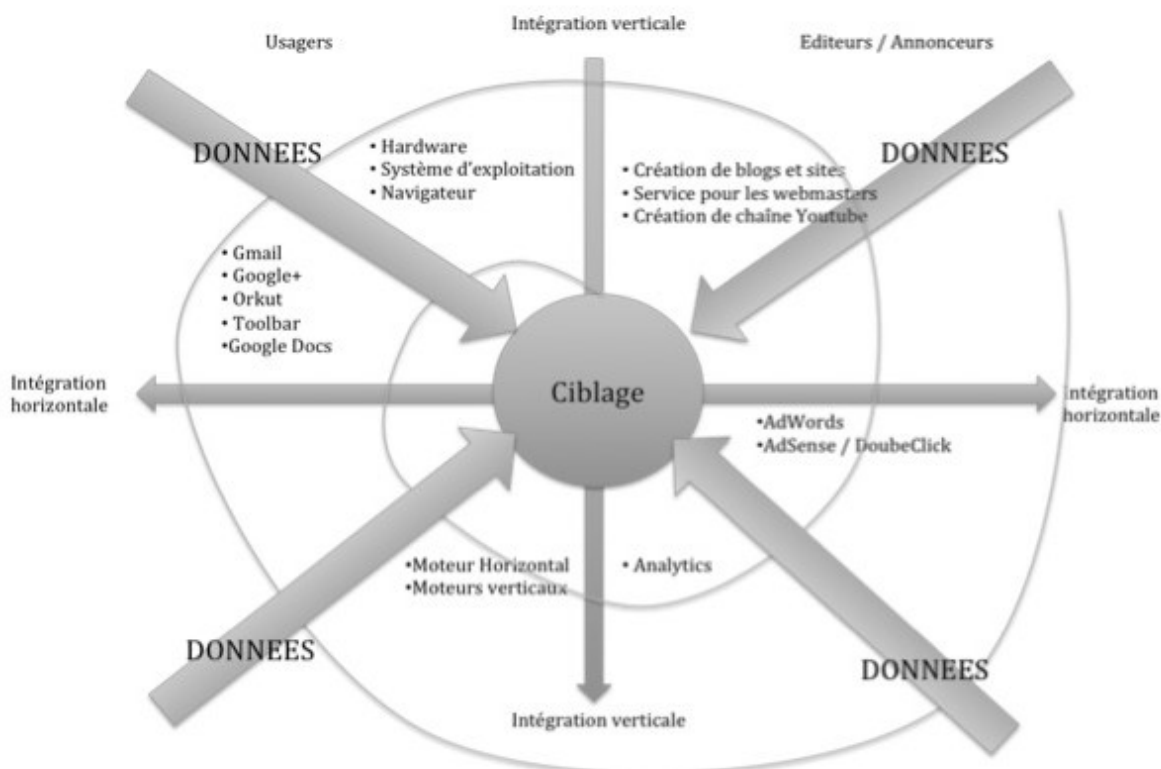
Usagers

Intégration verticale

Editeurs / Annonceurs

DONNEES

• Hardware
• Système d'exploitation
• Navigateur

• Création de blogs et sites
• Service pour les webmasters
• Création de chaîne Youtube

DONNEES

• Gmail
• Google+
• Orkut
• Toolbar
•Google Docs

Intégration horizontale

Ciblage

Intégration horizontale

•AdWords
•AdSense / DoubeClick

•Moteur Horizontal
•Moteurs verticaux

• Analytics

DONNEES

DONNEES

Intégration verticale